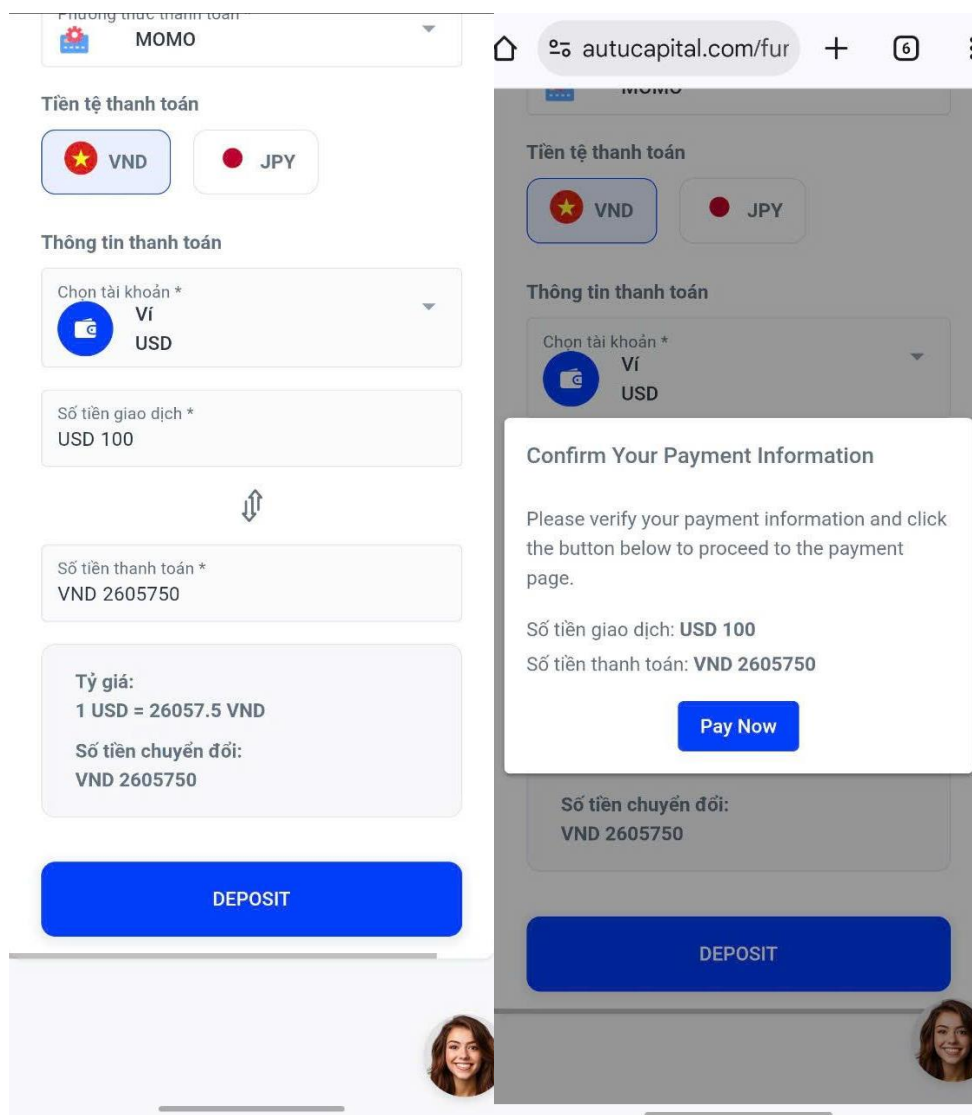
Phương thức thanh toán
MOMO

Tiền tệ thanh toán
VND
JPY

Thông tin thanh toán
Chọn tài khoản *
Ví
USD

Số tiền giao dịch *
USD 100

Số tiền thanh toán *
VND 2605750

Tỷ giá:
1 USD = 26057.5 VND
Số tiền chuyển đổi:
VND 2605750

DEPOSIT

autucapital.com/fur
6

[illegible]

Tiền tệ thanh toán
VND
JPY

Thông tin thanh toán
Chọn tài khoản *
Ví
USD

Confirm Your Payment Information

Please verify your payment information and click the button below to proceed to the payment page.

Số tiền giao dịch: USD 100
Số tiền thanh toán: VND 2605750

Pay Now

Số tiền chuyển đổi:
VND 2605750

DEPOSIT